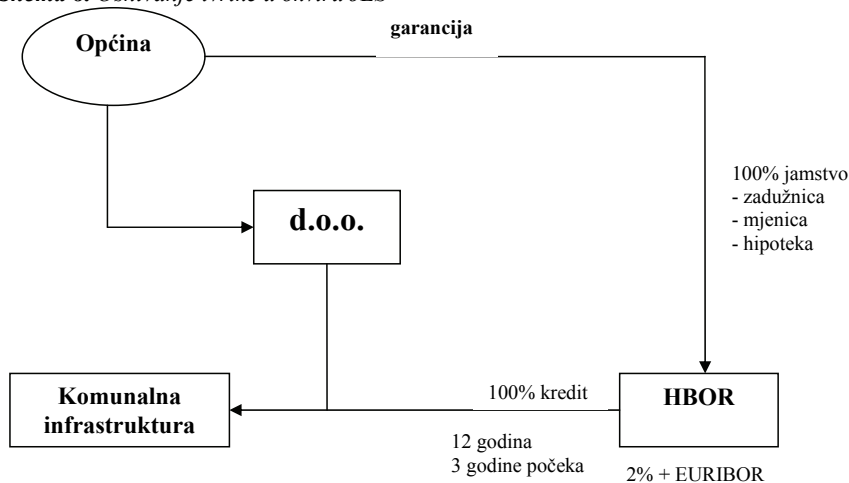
Shema 8. Ostvarivanje mreže u okviru POS

Općina

garancija

100% jamstvo
- zadužnica
- mjenica
- hipoteka

d.o.o.

Komunalna infrastruktura

100% kredit

HBOR

12 godina
3 godine počeka

2% + EURIBOR